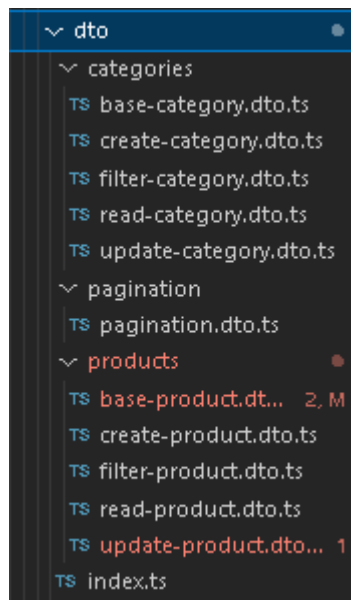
dto
categories
TS base-category.dto.ts
TS create-category.dto.ts
TS filter-category.dto.ts
TS read-category.dto.ts
TS update-category.dto.ts
pagination
TS pagination.dto.ts
products
TS base-product.dt... 2, M
TS create-product.dto.ts
TS filter-product.dto.ts
TS read-product.dto.ts
TS update-product.dto... 1
TS index.ts